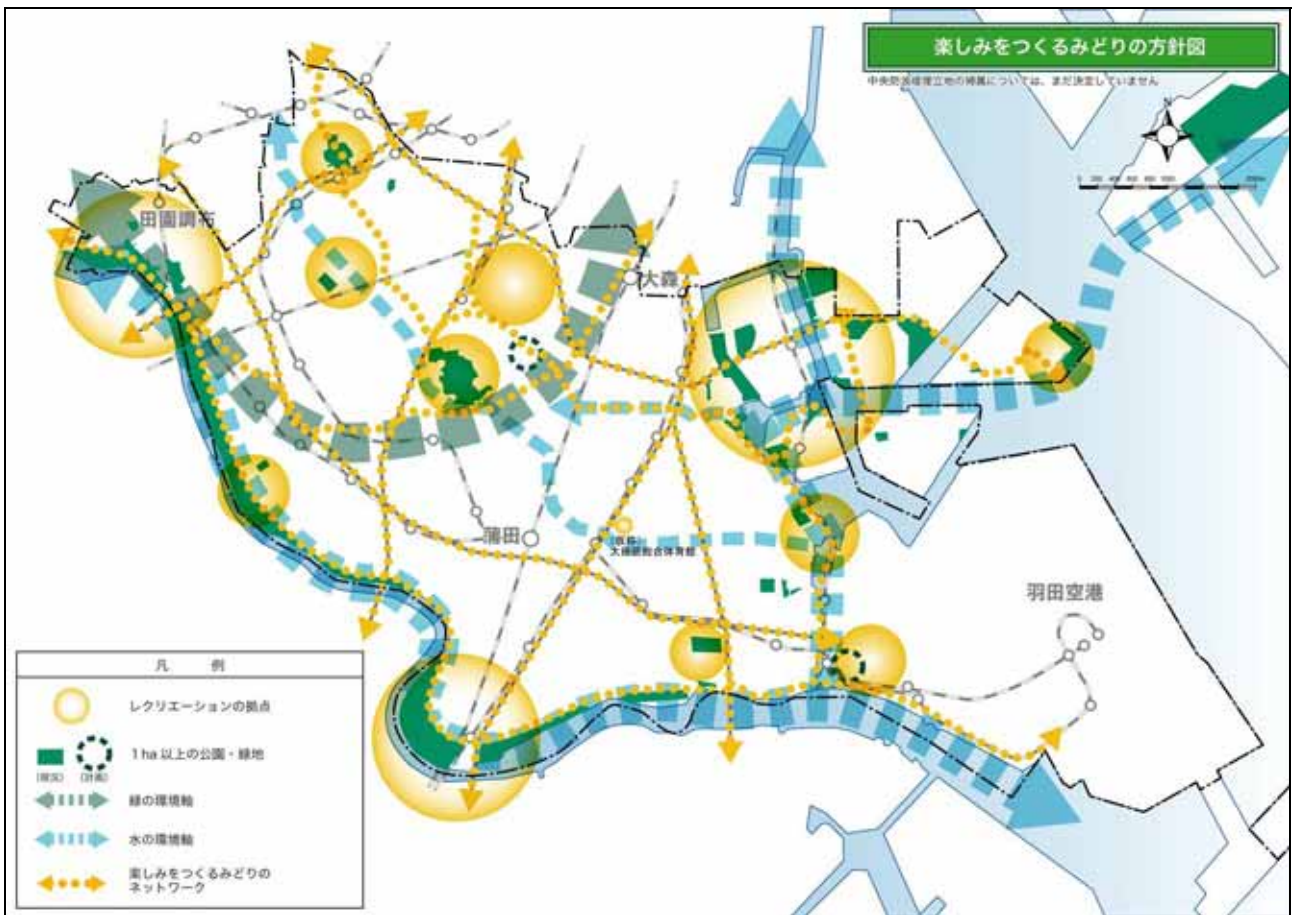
楽しみをつくるみどりの方針図

中央防波堤埋立地の帰属については、まだ決定していません

N

田園調布

大森

蒲田

(仮称)
大規模総合体育館

羽田空港

凡 例

レクリエーションの拠点

1ha 以上の公園・緑地

(現況) (計画)

緑の環境軸

水の環境軸

楽しみをつくるみどりのネットワーク